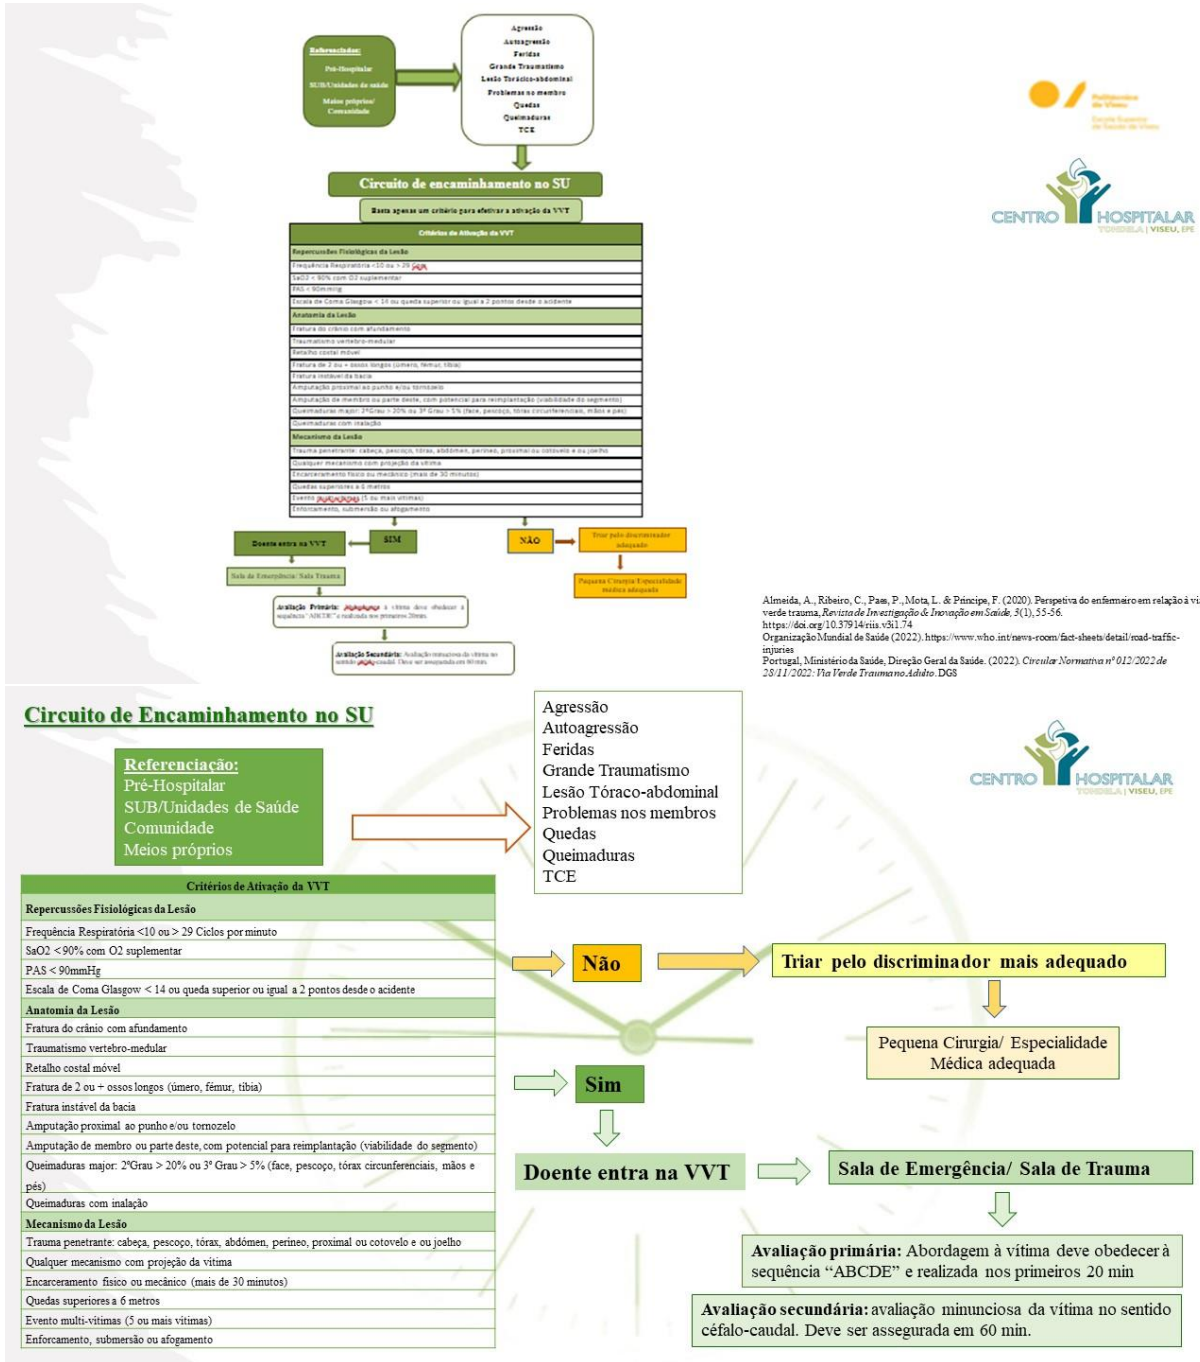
Referenciados:
Pré-Hospitalar
SUB/Unidades de saúde
Meios próprios/ Comunidade

Agressão
Autoagressão
Feridas
Grande Traumatismo
Lesão Tóracico-abdominal
Problemas no membro
Quedas
Queimaduras
TCE

Circuito de encaminhamento no SU

Basta apenas um critério para efetivar a ativação da VVT

Critérios de Ativação da VVT
Repercussões Fisiológicas da Lesão
Frequência Respiratória <10 ou > 29 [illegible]
SaO2 < 90% com O2 suplementar
PAS < 90mmHg
Escala de Coma Glasgow < 14 ou queda superior ou igual a 2 pontos desde o acidente
Anatomia da Lesão
Fratura do crânio com afundamento
Traumatismo vertebro-medular
Retalho costal móvel
Fratura de 2 ou + ossos longos (úmero, fémur, tíbia)
Fratura instável da bacia
Amputação proximal ao punho e/ou tornozelo
Amputação de membro ou parte deste, com potencial para reimplantação (viabilidade do segmento)
Queimaduras major: 2ºGrau > 20% ou 3º Grau > 5% (face, pescoço, tórax circunferenciais, mãos e pés)
Queimaduras com inalação
Mecanismo da Lesão
Trauma penetrante: cabeça, pescoço, tórax, abdómen, períneo, proximal ou cotovelo e ou joelho
Qualquer mecanismo com projeção da vítima
Encarceramento físico ou mecânico (mais de 30 minutos)
Quedas superiores a 6 metros
Evento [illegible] (5 ou mais vítimas)
Enforcamento, submersão ou afogamento

Doente entra na VVT
SIM
NÃO
Triar pelo discriminador adequado
Sala de Emergência/ Sala Trauma
Pequena Cirurgia/Especialidade médica adequada
Avaliação Primária: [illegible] à vítima deve obedecer à sequência "ABCDE" e realizada nos primeiros 20min.
Avaliação Secundária: Avaliação minuciosa da vítima no sentido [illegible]. Deve ser assegurada em 60min.

Politécnico de Viseu
Escola Superior de Saúde de Viseu

CENTRO HOSPITALAR TONDELA | VISEU, EPE

Almeida, A., Ribeiro, C., Paes, P., Mota, L. & Príncipe, F. (2020). Perspetiva do enfermeiro em relação à via verde trauma, Revista de Investigação & Inovação em Saúde, 3(1), 55-56. https://doi.org/10.37914/riis.v3i1.74
Organização Mundial de Saúde (2022). https://www.who.int/news-room/fact-sheets/detail/road-traffic-injuries
Portugal, Ministério da Saúde, Direção Geral da Saúde. (2022). Circular Normativa nº 012/2022 de 28/11/2022: Via Verde Trauma no Adulto. DGS

Circuito de Encaminhamento no SU

Referenciação:
Pré-Hospitalar
SUB/Unidades de Saúde
Comunidade
Meios próprios

Agressão
Autoagressão
Feridas
Grande Traumatismo
Lesão Tóraco-abdominal
Problemas nos membros
Quedas
Queimaduras
TCE

CENTRO HOSPITALAR TONDELA | VISEU, EPE

| Critérios de Ativação da VVT |
|---|
| Repercussões Fisiológicas da Lesão |
| Frequência Respiratória <10 ou > 29 Ciclos por minuto |
| SaO2 < 90% com O2 suplementar |
| PAS < 90mmHg |
| Escala de Coma Glasgow < 14 ou queda superior ou igual a 2 pontos desde o acidente |
| Anatomia da Lesão |
| Fratura do crânio com afundamento |
| Traumatismo vertebro-medular |
| Retalho costal móvel |
| Fratura de 2 ou + ossos longos (úmero, fémur, tíbia) |
| Fratura instável da bacia |
| Amputação proximal ao punho e/ou tornozelo |
| Amputação de membro ou parte deste, com potencial para reimplantação (viabilidade do segmento) |
| Queimaduras major: 2ºGrau > 20% ou 3º Grau > 5% (face, pescoço, tórax circunferenciais, mãos e pés) |
| Queimaduras com inalação |
| Mecanismo da Lesão |
| Trauma penetrante: cabeça, pescoço, tórax, abdómen, períneo, proximal ou cotovelo e ou joelho |
| Qualquer mecanismo com projeção da vítima |
| Encarceramento físico ou mecânico (mais de 30 minutos) |
| Quedas superiores a 6 metros |
| Evento multi-vítimas (5 ou mais vítimas) |
| Enforcamento, submersão ou afogamento |

Não
Triar pelo discriminador mais adequado
Pequena Cirurgia/ Especialidade Médica adequada
Sim
Doente entra na VVT
Sala de Emergência/ Sala de Trauma
Avaliação primária: Abordagem à vítima deve obedecer à sequência "ABCDE" e realizada nos primeiros 20 min
Avaliação secundária: avaliação minunciosa da vítima no sentido céfalo-caudal. Deve ser assegurada em 60 min.